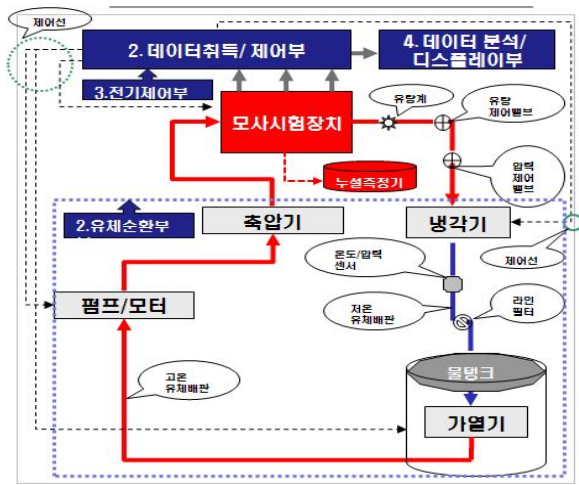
제어선

2. 데이터취득/ 제어부

4. 데이터 분석/ 디스플레이부

3.전기제어부

유량계

유량 제어밸브

모사시험장치

압력 제어 밸브

누설측정기

2.유체순환부

축압기

냉각기

제어선

온도/압력 센서

펌프/모터

저온 유체배관

라인 필터

고온 유체배관

물탱크

가열기